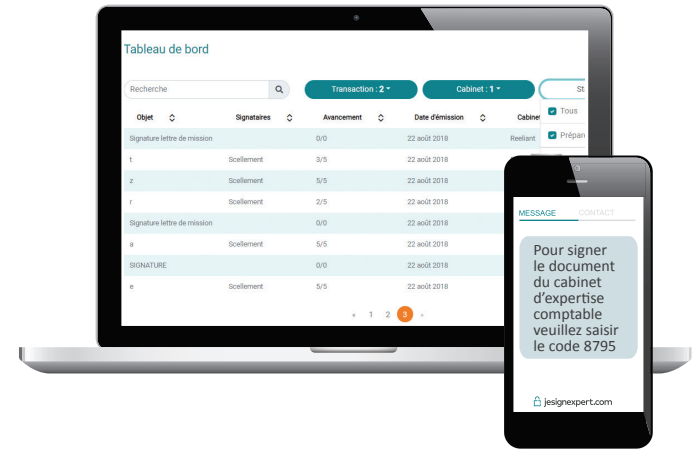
Tableau de bord

Recherche

Transaction : 2

Cabinet : 1

St

Tous

Prépar

| Objet | Signataires | Avancement | Date d'émission | Cabinet |
|---|---|---|---|---|
| Signature lettre de mission | | 0/0 | 22 août 2018 | Reeliant |
| t | Scellement | 3/5 | 22 août 2018 | |
| z | Scellement | 5/5 | 22 août 2018 | |
| r | Scellement | 2/5 | 22 août 2018 | |
| Signature lettre de mission | | 0/0 | 22 août 2018 | |
| a | Scellement | 5/5 | 22 août 2018 | |
| SIGNATURE | | 0/0 | 22 août 2018 | |
| e | Scellement | 5/5 | 22 août 2018 | |

« 1 2 3 »

MESSAGE CONTACT

Pour signer le document du cabinet d'expertise comptable veuillez saisir le code 8795

jesignexpert.com